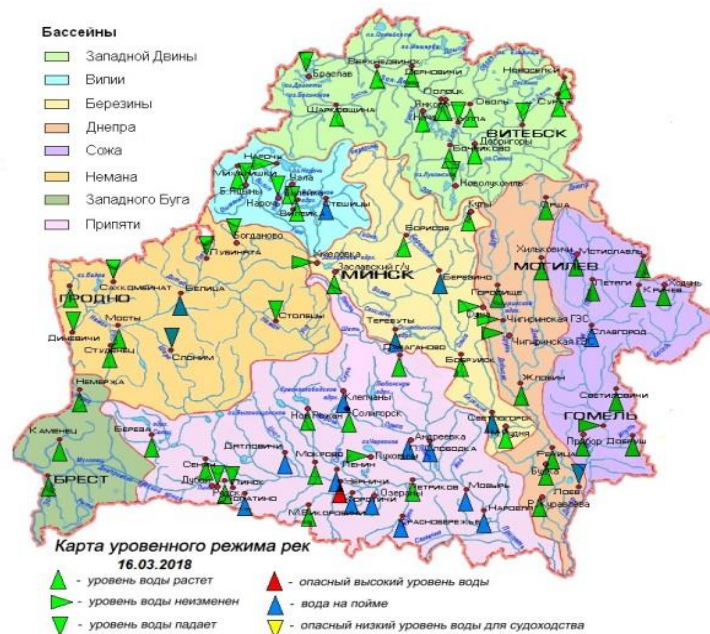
Бассейны
Западной Двины
Вилии
Березины
Днепра
Сожа
Немана
Западного Буга
Припяти

Браслав
Верхнедвинск
Верховичи
Новоселки
Шарковщина
Полоцк
Янково
Оболь
Сураж
Улла
ВИТЕБСК
Лепель
Бешенковичи
Ласогоры
Новолукомль
Нарочь
Михалишки
Вилейка
Б.Ящины
Нарочь
Вилейка
Тешицы
Орша
Хилькевичи
Мстиславль
Богданово
Любчаны
Борисов
Зеленка
МОГИЛЕВ
Петяги
Кричев
Сахкомбинат
Белица
Заславский г/у
МИНСК
Березино
Городище
Славгород
ГРОДНО
Мосты
Столбцы
Свислочь
Чигиринская ГЭС
Дятловичи
Слоним
Теребуты
Свислочь
Быхов
Студенец
Броды
Бобруйск
Жлобин
Светиловичи
Немержа
Клепчаны
ГОМЕЛЬ
Каменец
Береза
Нов. Рожаны
Солигорск
Светлогорск
Речица
Прибор
Добруш
Дятловичи
Андреевка
Лунинец
Мокрово
Ленин
Кувичи
Черничи
Туров
Петриков
Мозырь
Буда
Лоев
БРЕСТ
Дубой
Пинск
Ловатно
Озерани
Коробье
Нов.Беситоровичи
Красноберезье
Наровля
Бураковка

Карта уровенного режима рек
16.03.2018
- уровень воды растет
- уровень воды неизменен
- уровень воды падает
- опасный высокий уровень воды
- вода на пойме
- опасный низкий уровень воды для судоходства